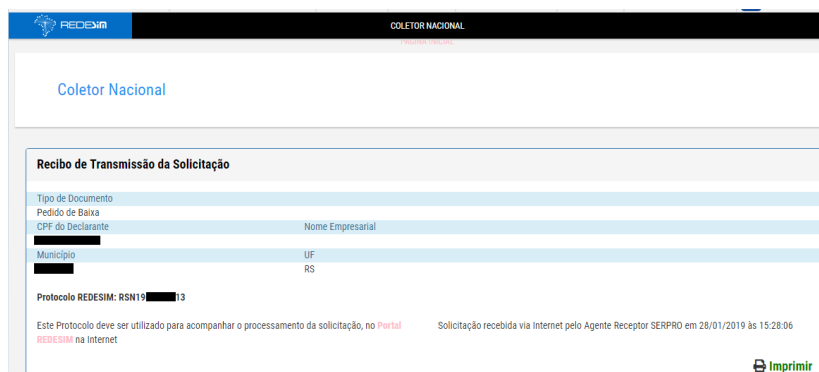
REDESIM

COLETOR NACIONAL

PÁGINA INICIAL

Coletor Nacional

Recibo de Transmissão da Solicitação

Tipo de Documento
Pedido de Baixa

CPF do Declarante

Nome Empresarial

Município

UF
RS

Protocolo REDESIM: RSN19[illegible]13

Este Protocolo deve ser utilizado para acompanhar o processamento da solicitação, no Portal REDESIM na Internet

Solicitação recebida via Internet pelo Agente Receptor SERPRO em 28/01/2019 às 15:28:06

Imprimir